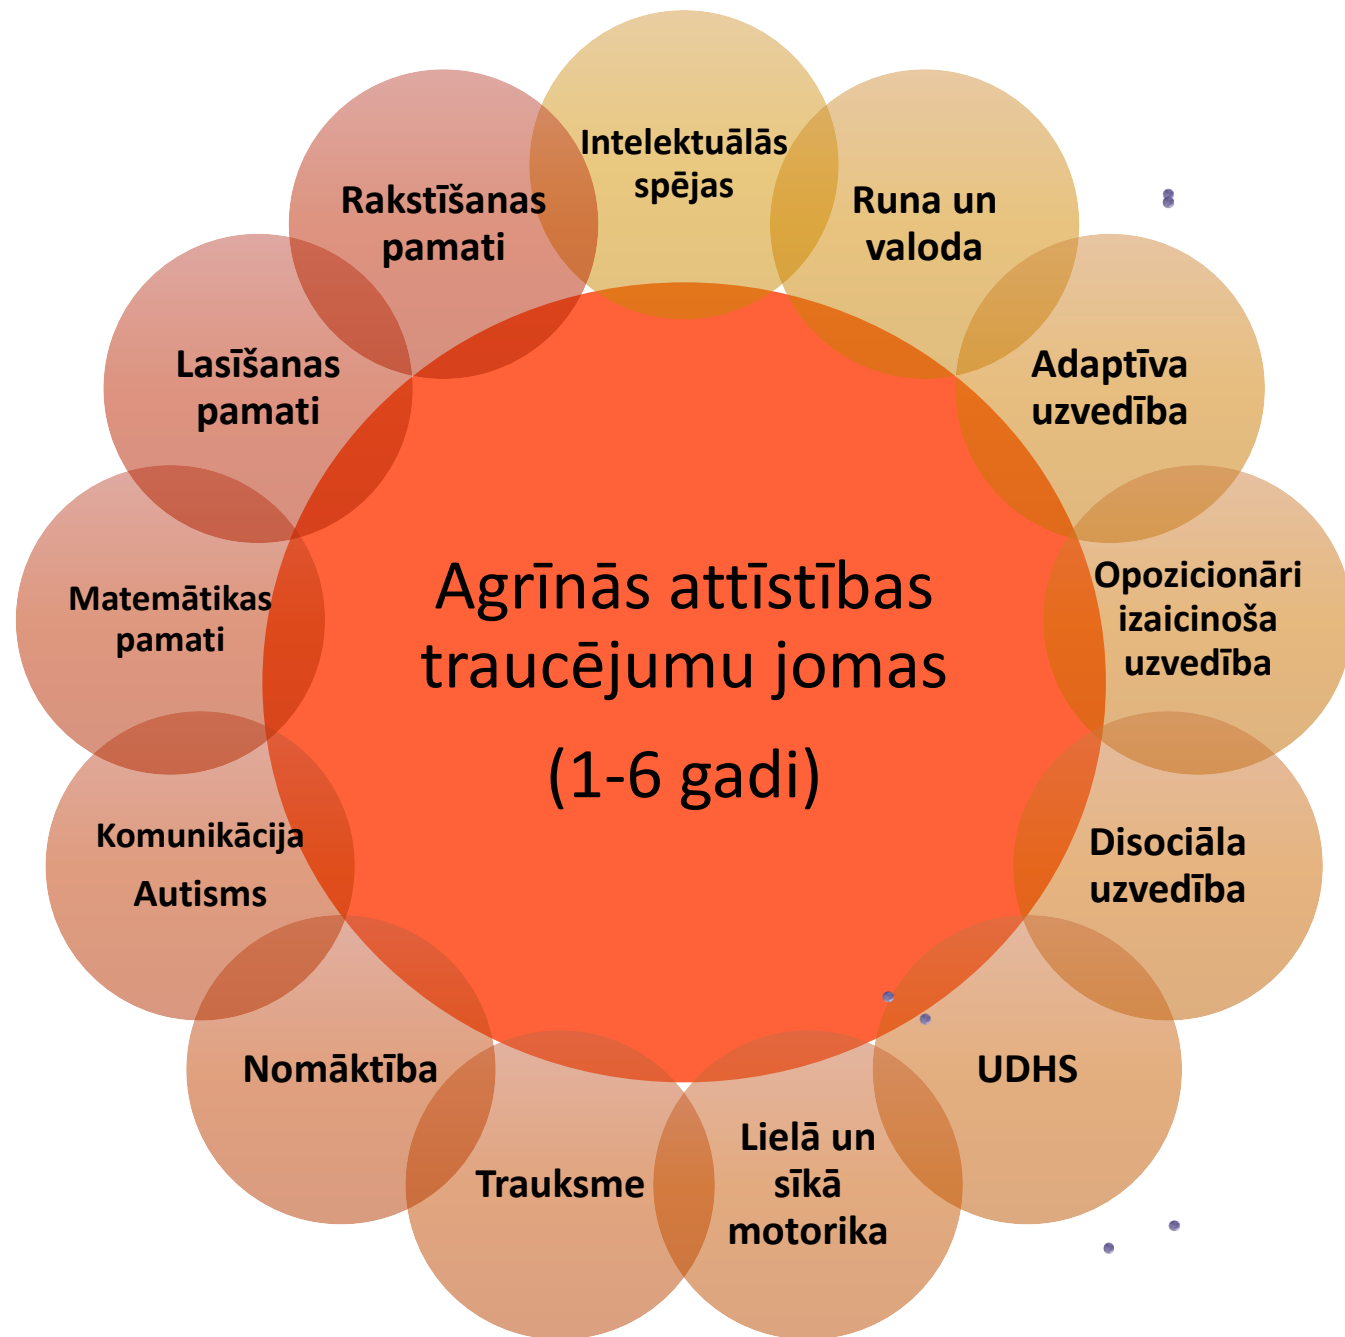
Agrīnās attīstības traucējumu jomas

(1-6 gadi)

Intelektuālās spējas

Runa un valoda

Adaptīva uzvedība

Opozicionāri izaicinoša uzvedība

Disociāla uzvedība

UDHS

Lielā un sīkā motorika

Trauksme

Nomāktība

Komunikācija

Autisms

Matemātikas pamati

Lasīšanas pamati

Rakstīšanas pamati